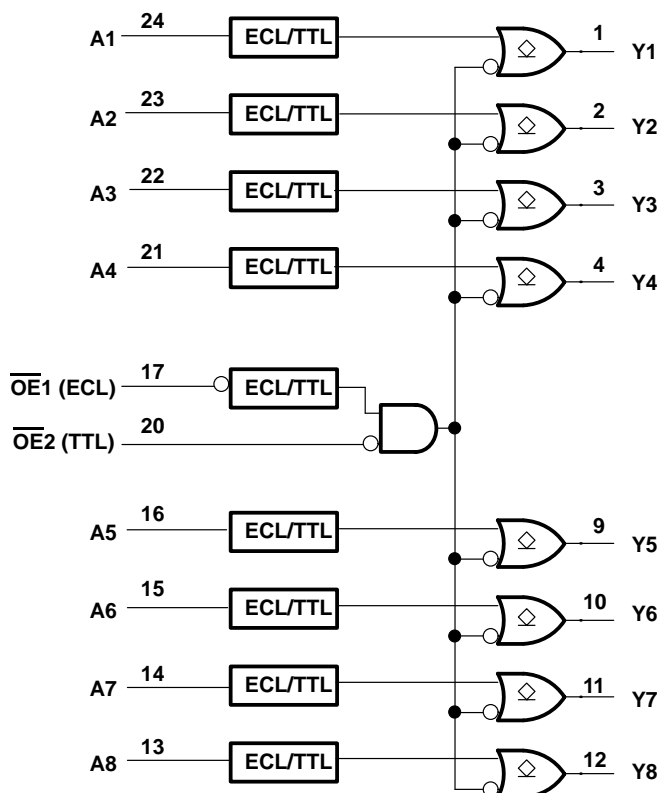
A1 24 ECL/TTL 1 Y1

A2 23 ECL/TTL 2 Y2

A3 22 ECL/TTL 3 Y3

A4 21 ECL/TTL 4 Y4

$\overline{\text{OE}}$1 (ECL) 17 ECL/TTL

$\overline{\text{OE}}$2 (TTL) 20

A5 16 ECL/TTL 9 Y5

A6 15 ECL/TTL 10 Y6

A7 14 ECL/TTL 11 Y7

A8 13 ECL/TTL 12 Y8